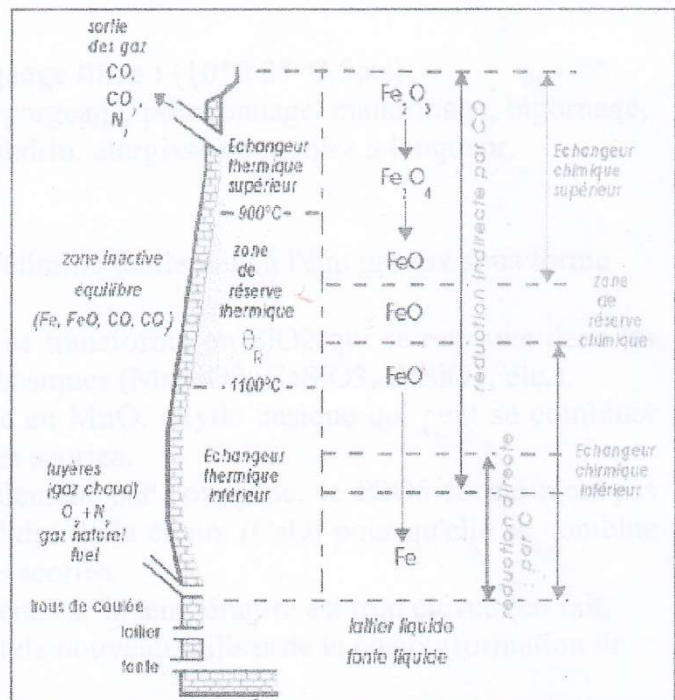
sortie des gaz
CO, $CO_2$, $N_2$

Echangeur thermique supérieur
~ 900°C ~

zone inactive équilibre (Fe, FeO, CO, $CO_2$)

zone de réserve thermique
$\theta_R$
~ 1100°C ~

Echangeur thermique inférieur

tuyères (gaz chaud) $O_2 + N_2$ gaz naturel fuel

trous de coulée
laitier
fonte

$Fe_2O_3$
$Fe_3O_4$
FeO
FeO
FeO
Fe

réduction indirecte par CO
réduction directe par C

Echangeur chimique supérieur
zone de réserve chimique
Echangeur chimique inférieur

laitier liquide
fonte liquide